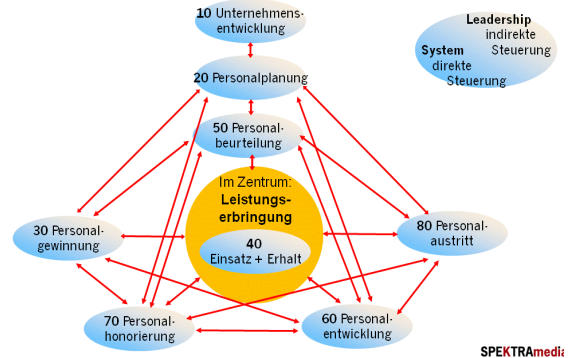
10 Unternehmensentwicklung

Leadership indirekte Steuerung

System direkte Steuerung

20 Personalplanung

50 Personalbeurteilung

Im Zentrum: Leistungserbringung

40 Einsatz + Erhalt

30 Personalgewinnung

80 Personalaustritt

70 Personalhonorierung

60 Personalentwicklung

SPEKTRAmedia